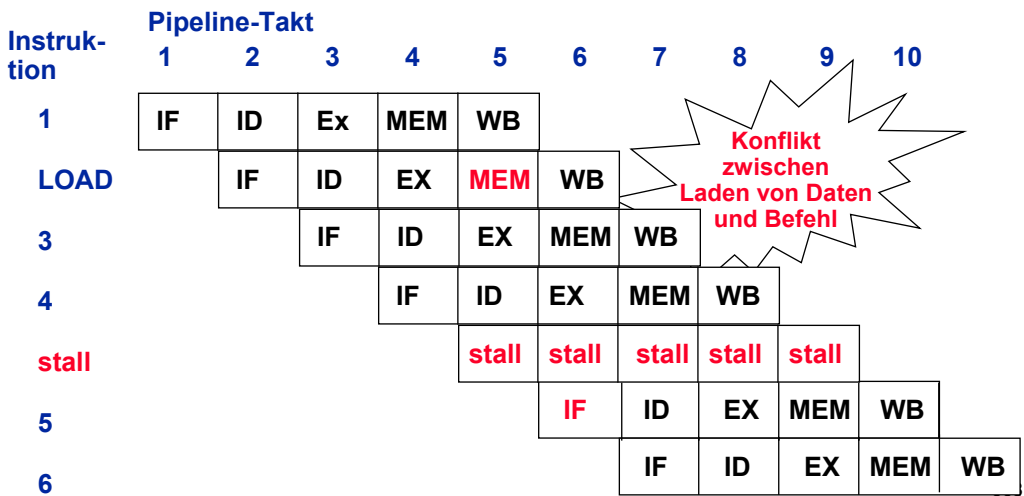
| Instruktion | 1 | 2 | 3 | 4 | 5 | 6 | 7 | 8 | 9 | 10 |
|---|---|---|---|---|---|---|---|---|---|---|
| 1 | IF | ID | Ex | MEM | WB | | | | | |
| LOAD | | IF | ID | EX | MEM | WB | | | | |
| 3 | | | IF | ID | EX | MEM | WB | | | |
| 4 | | | | IF | ID | EX | MEM | WB | | |
| stall | | | | | stall | stall | stall | stall | stall | |
| 5 | | | | | | IF | ID | EX | MEM | WB |
| 6 | | | | | | | IF | ID | EX | MEM | WB |

Pipeline-Takt

Konflikt zwischen Laden von Daten und Befehl